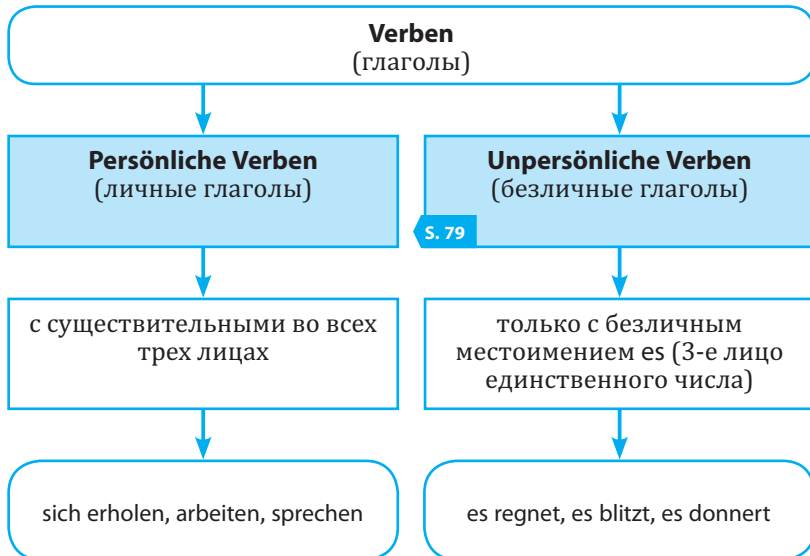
**Verben**
(глаголы)

**Persönliche Verben**
(личные глаголы)

**Unpersönliche Verben**
(безличные глаголы)

S. 79

с существительными во всех трех лицах

только с безличным местоимением es (3-е лицо единственного числа)

sich erholen, arbeiten, sprechen

es regnet, es blitzt, es donnert